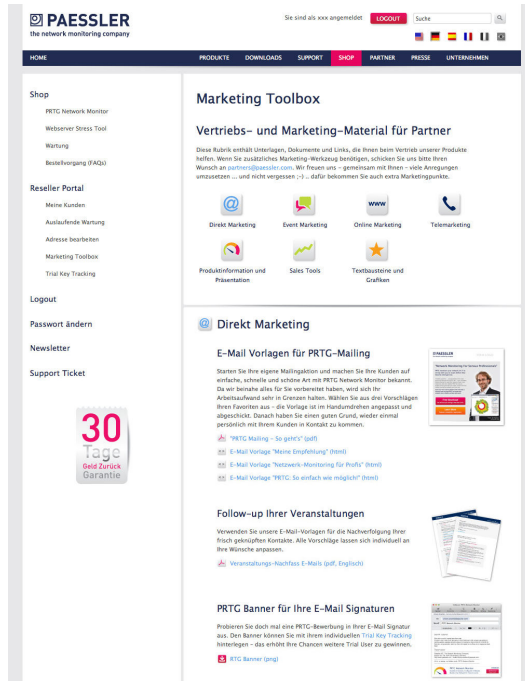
PAESSLER
the network monitoring company

Sie sind als xxx angemeldet LOGOUT Suche

HOME PRODUKTE DOWNLOADS SUPPORT SHOP PARTNER PRESSE UNTERNEHMEN

Shop
PRTG Network Monitor
Webserver Stress Tool
Wartung
Bestellvorgang (FAQs)

Reseller Portal
Meine Kunden
Auslaufende Wartung
Adresse bearbeiten
Marketing Toolbox
Trial Key Tracking

Logout
Passwort ändern
Newsletter
Support Ticket

30 Tage Geld Zurück Garantie

Marketing Toolbox

Vertriebs- und Marketing-Material für Partner

Diese Rubrik enthält Unterlagen, Dokumente und Links, die Ihnen beim Vertrieb unserer Produkte helfen. Wenn Sie zusätzliche Marketing-Werkzeug benötigen, schicken Sie uns bitte Ihren Wunsch an partners@paessler.com. Wir freuen uns – gemeinsam mit Ihnen – viele Anregungen umzusetzen ... und nicht vergessen ;-) .. dafür bekommen Sie auch extra Marketingpunkte.

Direkt Marketing
Event Marketing
www
Online Marketing
Telemarketing
Produktinformation und Präsentation
Sales Tools
Textbausteine und Grafiken

Direkt Marketing

E-Mail Vorlagen für PRTG-Mailing

Starten Sie Ihre eigene Mailingaktion und machen Sie Ihre Kunden auf einfache, schnelle und schöne Art mit PRTG Network Monitor bekannt. Da wir beinahe alles für Sie vorbereitet haben, wird sich Ihr Arbeitsaufwand sehr in Grenzen halten. Wählen Sie aus drei Vorschlägen Ihren Favoriten aus – die Vorlage ist im Handumdrehen angepasst und abgeschickt. Danach haben Sie einen guten Grund, wieder einmal persönlich mit Ihrem Kunden in Kontakt zu kommen.

"PRTG Mailing – So geht's" (pdf)
E-Mail Vorlage "Meine Empfehlung" (html)
E-Mail Vorlage "Netzwerk-Monitoring für Profis" (html)
E-Mail Vorlage "PRTG: So einfach wie möglich" (html)

Follow-up Ihrer Veranstaltungen

Verwenden Sie unsere E-Mail-Vorlagen für die Nachverfolgung Ihrer frisch geknüpften Kontakte. Alle Vorschläge lassen sich individuell an Ihre Wünsche anpassen.

Veranstaltungs-Nachfass E-Mails (pdf, Englisch)

PRTG Banner für Ihre E-Mail Signaturen

Probieren Sie doch mal eine PRTG-Bewerbung in Ihrer E-Mail Signatur aus. Den Banner können Sie mit ihrem individuellen Trial Key Tracking hinterlegen – das erhöht Ihre Chancen weitere Trial User zu gewinnen.

RTG Banner (png)